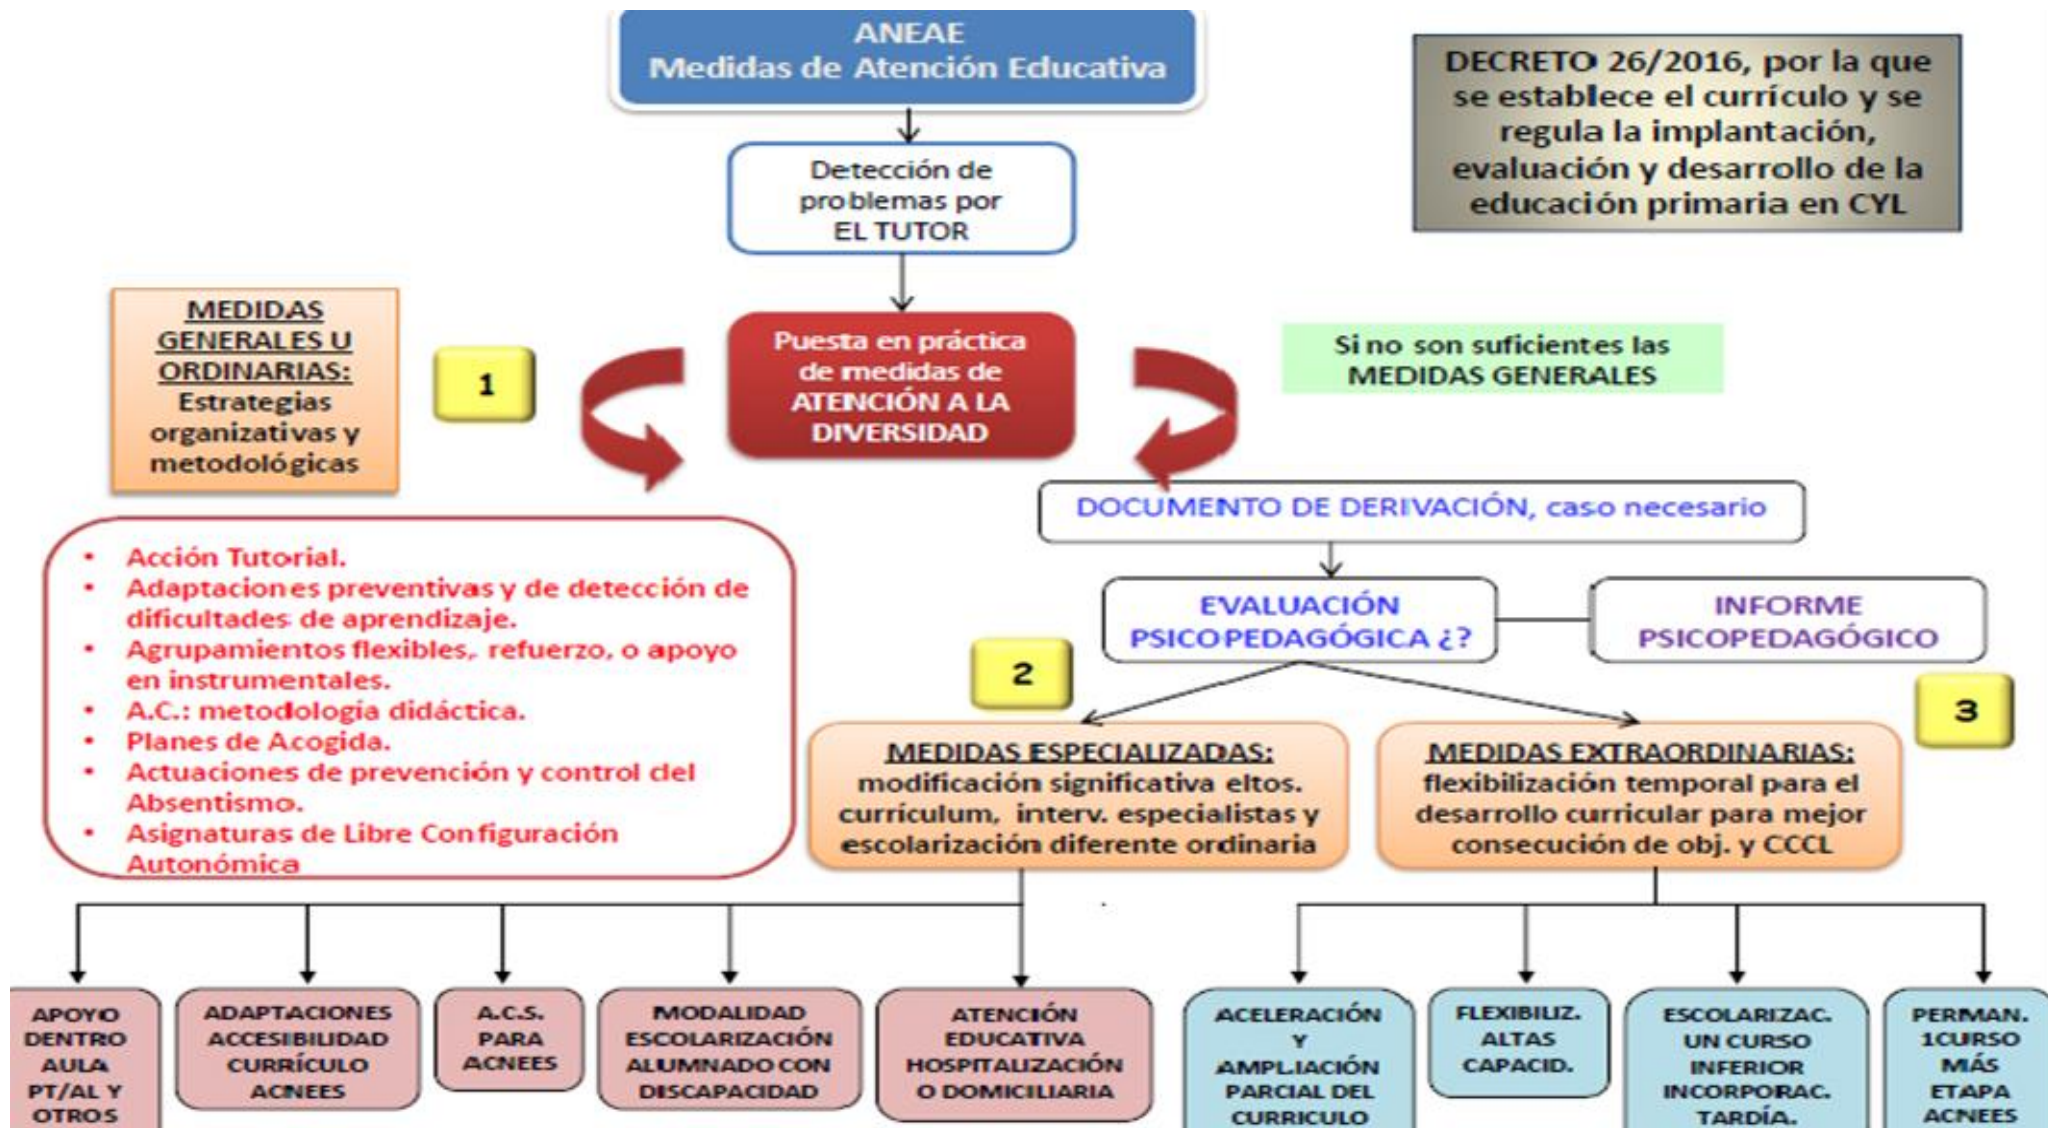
ANEAE
Medidas de Atención Educativa

DECRETO 26/2016, por la que se establece el currículo y se regula la implantación, evaluación y desarrollo de la educación primaria en CYL

Detección de problemas por EL TUTOR

MEDIDAS GENERALES U ORDINARIAS: Estrategias organizativas y metodológicas

1

Puesta en práctica de medidas de ATENCIÓN A LA DIVERSIDAD

Si no son suficientes las MEDIDAS GENERALES

DOCUMENTO DE DERIVACIÓN, caso necesario

- Acción Tutorial.
- Adaptaciones preventivas y de detección de dificultades de aprendizaje.
- Agrupamientos flexibles, refuerzo, o apoyo en instrumentales.
- A.C.: metodología didáctica.
- Planes de Acogida.
- Actuaciones de prevención y control del Absentismo.
- Asignaturas de Libre Configuración Autonómica

EVALUACIÓN PSICOPEDAGÓGICA ¿?

INFORME PSICOPEDAGÓGICO

2

3

MEDIDAS ESPECIALIZADAS: modificación significativa eltos. currículum, interv. especialistas y escolarización diferente ordinaria

MEDIDAS EXTRAORDINARIAS: flexibilización temporal para el desarrollo curricular para mejor consecución de obj. y CCCL

APOYO DENTRO AULA PT/AL Y OTROS

ADAPTACIONES ACCESIBILIDAD CURRÍCULO ACNEES

A.C.S. PARA ACNEES

MODALIDAD ESCOLARIZACIÓN ALUMNADO CON DISCAPACIDAD

ATENCIÓN EDUCATIVA HOSPITALIZACIÓN O DOMICILIARIA

ACELERACIÓN Y AMPLIACIÓN PARCIAL DEL CURRICULO

FLEXIBILIZ. ALTAS CAPACID.

ESCOLARIZAC. UN CURSO INFERIOR INCORPORAC. TARDÍA.

PERMAN. 1CURSO MÁS ETAPA ACNEES